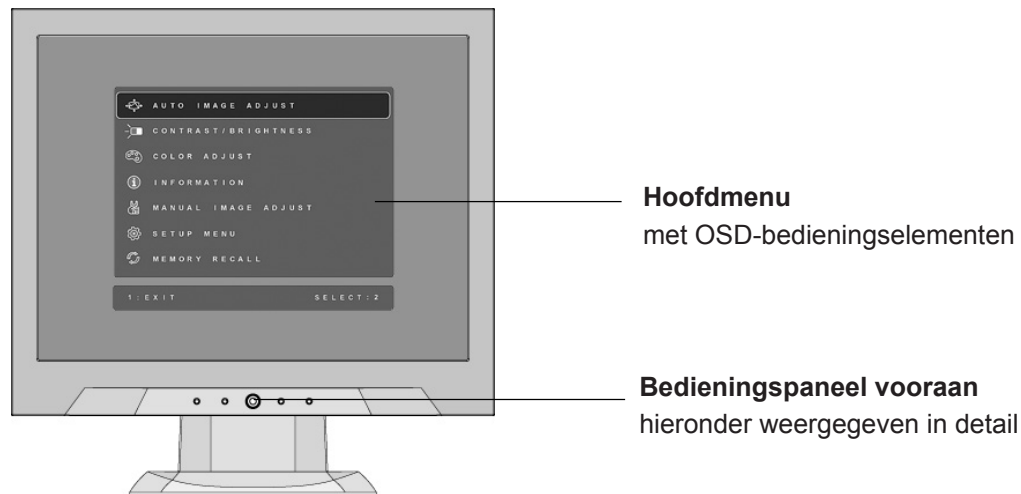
AUTO IMAGE ADJUST
CONTRAST/BRIGHTNESS
COLOR ADJUST
INFORMATION
MANUAL IMAGE ADJUST
SETUP MENU
MEMORY RECALL

1:EXIT SELECT:2

**Hoofdmenu**
met OSD-bedieningselementen

**Bedieningspaneel vooraan**
hieronder weergegeven in detail